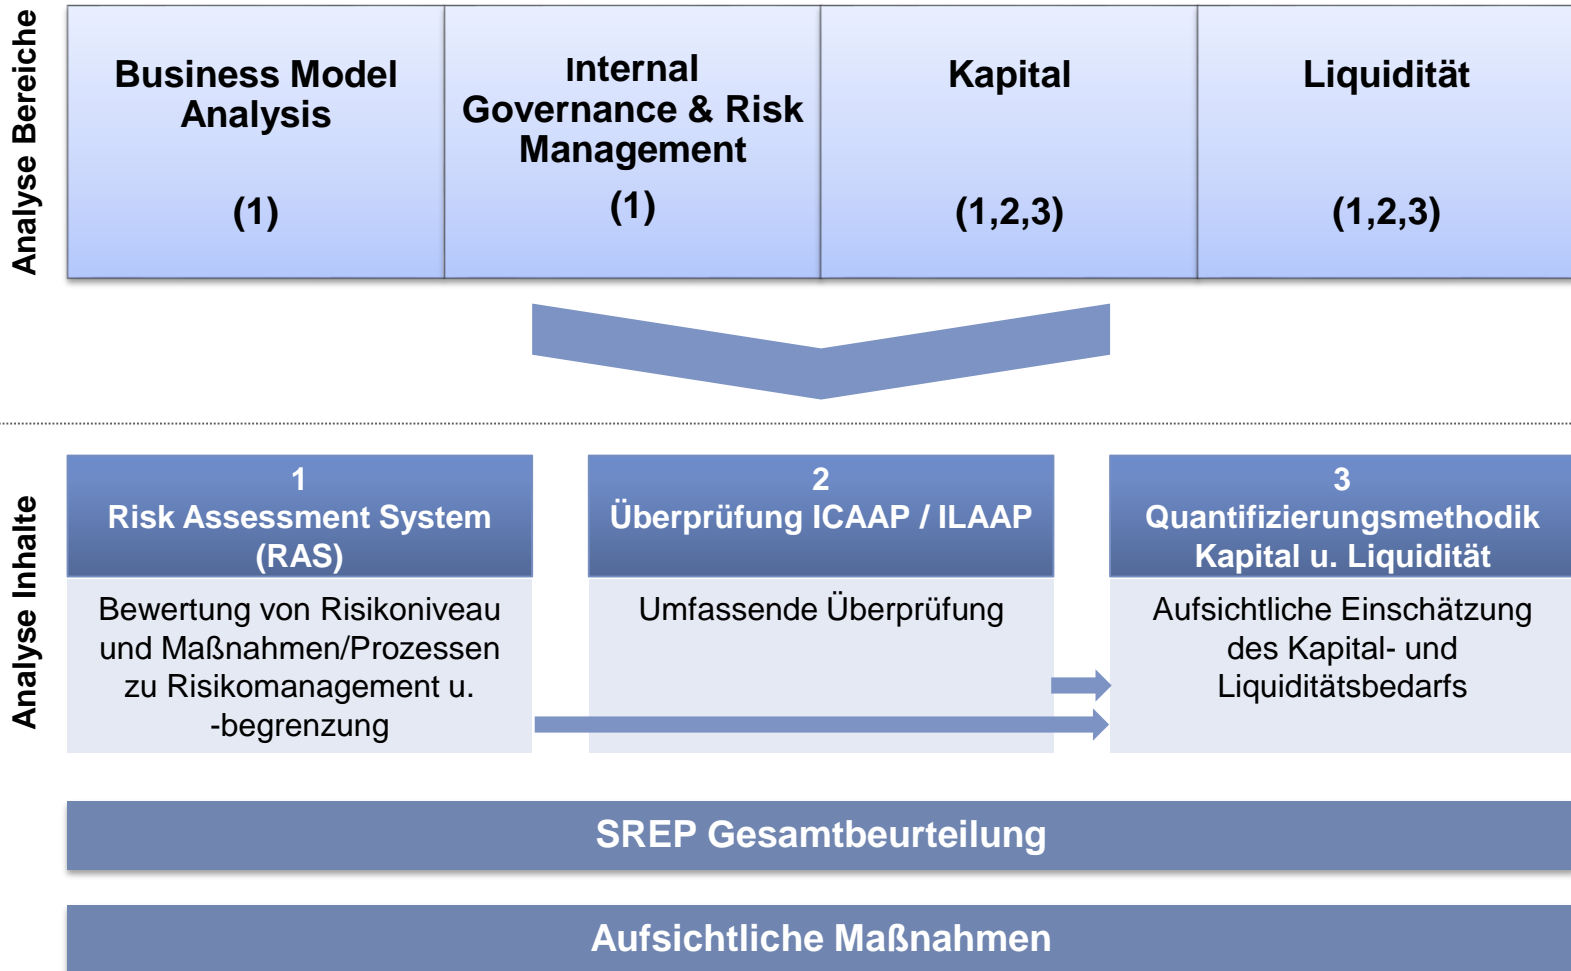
Analyse Bereiche

Business Model Analysis

(1)

Internal Governance & Risk Management

(1)

Kapital

(1,2,3)

Liquidität

(1,2,3)

Analyse Inhalte

1
Risk Assessment System (RAS)

Bewertung von Risikoniveau und Maßnahmen/Prozessen zu Risikomanagement u. -begrenzung

2
Überprüfung ICAAP / ILAAP

Umfassende Überprüfung

3
Quantifizierungsmethodik Kapital u. Liquidität

Aufsichtliche Einschätzung des Kapital- und Liquiditätsbedarfs

SREP Gesamtbeurteilung

Aufsichtliche Maßnahmen